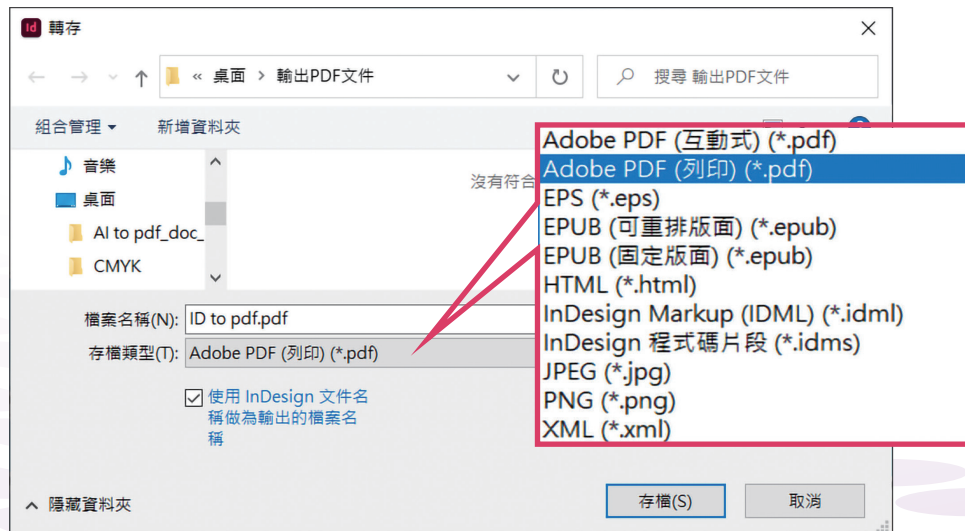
Id 轉存

« 桌面 > 輸出PDF文件

搜尋 輸出PDF文件

組合管理 ▾ 新增資料夾

音樂
桌面
AI to pdf_doc_
CMYK

沒有符合

檔案名稱(N): ID to pdf.pdf
存檔類型(T): Adobe PDF (列印) (*.pdf)

使用 InDesign 文件名稱做為輸出的檔案名稱

Adobe PDF (互動式) (*.pdf)
Adobe PDF (列印) (*.pdf)
EPS (*.eps)
EPUB (可重排版面) (*.epub)
EPUB (固定版面) (*.epub)
HTML (*.html)
InDesign Markup (IDML) (*.idml)
InDesign 程式碼片段 (*.idms)
JPEG (*.jpg)
PNG (*.png)
XML (*.xml)

隱藏資料夾

存檔(S) 取消